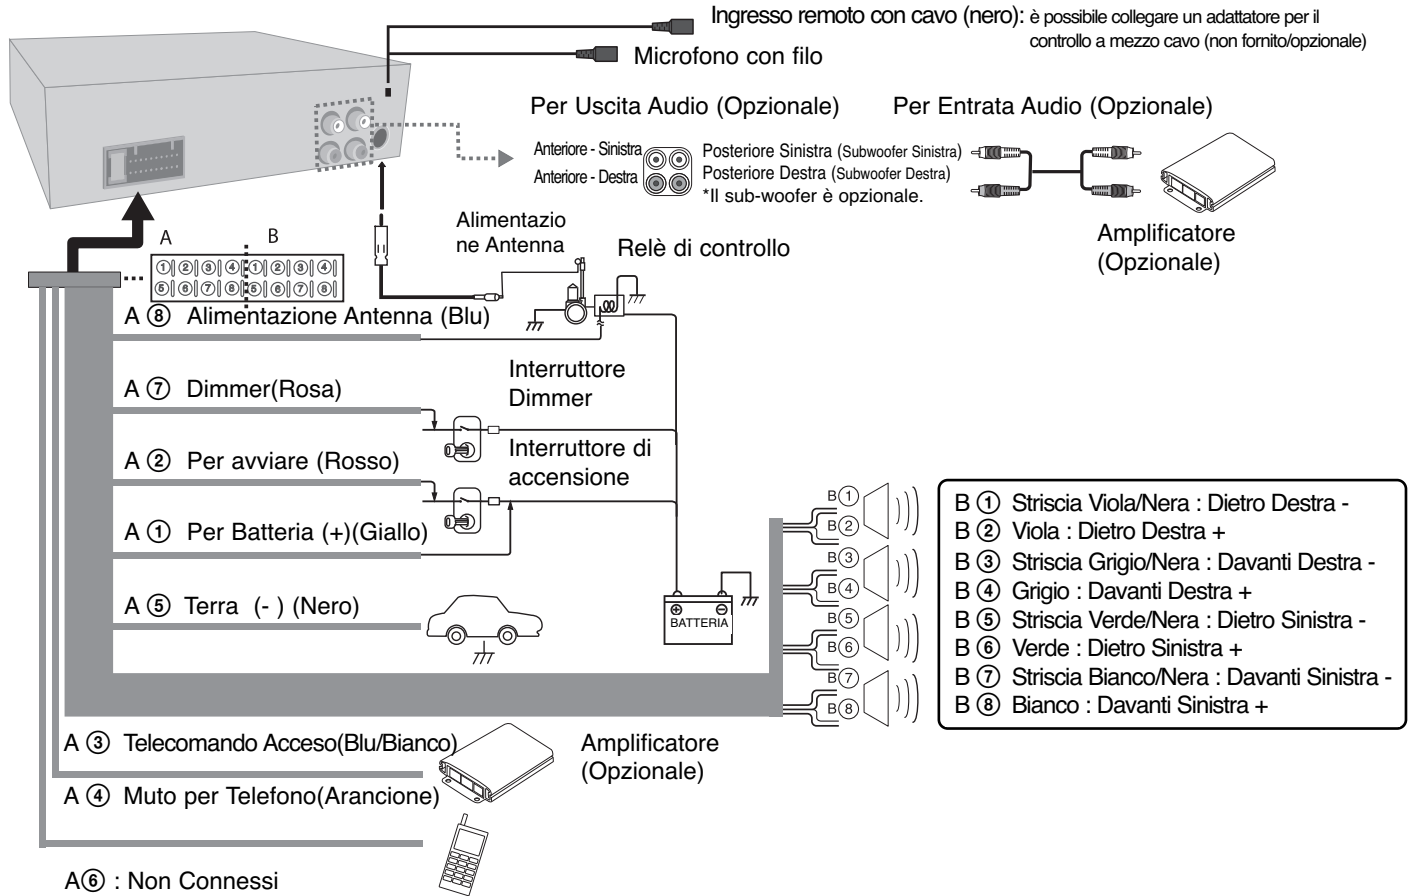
Ingresso remoto con cavo (nero): è possibile collegare un adattatore per il controllo a mezzo cavo (non fornito/opzionale)

Microfono con filo

Per Uscita Audio (Opzionale)

Per Entrata Audio (Opzionale)

Anteriore - Sinistra

Anteriore - Destra

Posteriore Sinistra (Subwoofer Sinistra)

Posteriore Destra (Subwoofer Destra)

*Il sub-woofer è opzionale.

Amplificatore (Opzionale)

A B

①②③④①②③④
⑤⑥⑦⑧⑤⑥⑦⑧

Alimentazione Antenna

Relè di controllo

A ⑧ Alimentazione Antenna (Blu)

A ⑦ Dimmer(Rosa)

Interruttore Dimmer

A ② Per avviare (Rosso)

Interruttore di accensione

A ① Per Batteria (+)(Giallo)

A ⑤ Terra (- ) (Nero)

BATTERIA

B① B② B③ B④ B⑤ B⑥ B⑦ B⑧

B ① Striscia Viola/Nera : Dietro Destra -
B ② Viola : Dietro Destra +
B ③ Striscia Grigio/Nera : Davanti Destra -
B ④ Grigio : Davanti Destra +
B ⑤ Striscia Verde/Nera : Dietro Sinistra -
B ⑥ Verde : Dietro Sinistra +
B ⑦ Striscia Bianco/Nera : Davanti Sinistra -
B ⑧ Bianco : Davanti Sinistra +

A ③ Telecomando Acceso(Blu/Bianco)

Amplificatore (Opzionale)

A ④ Muto per Telefono(Arancione)

A⑥ : Non Connessi